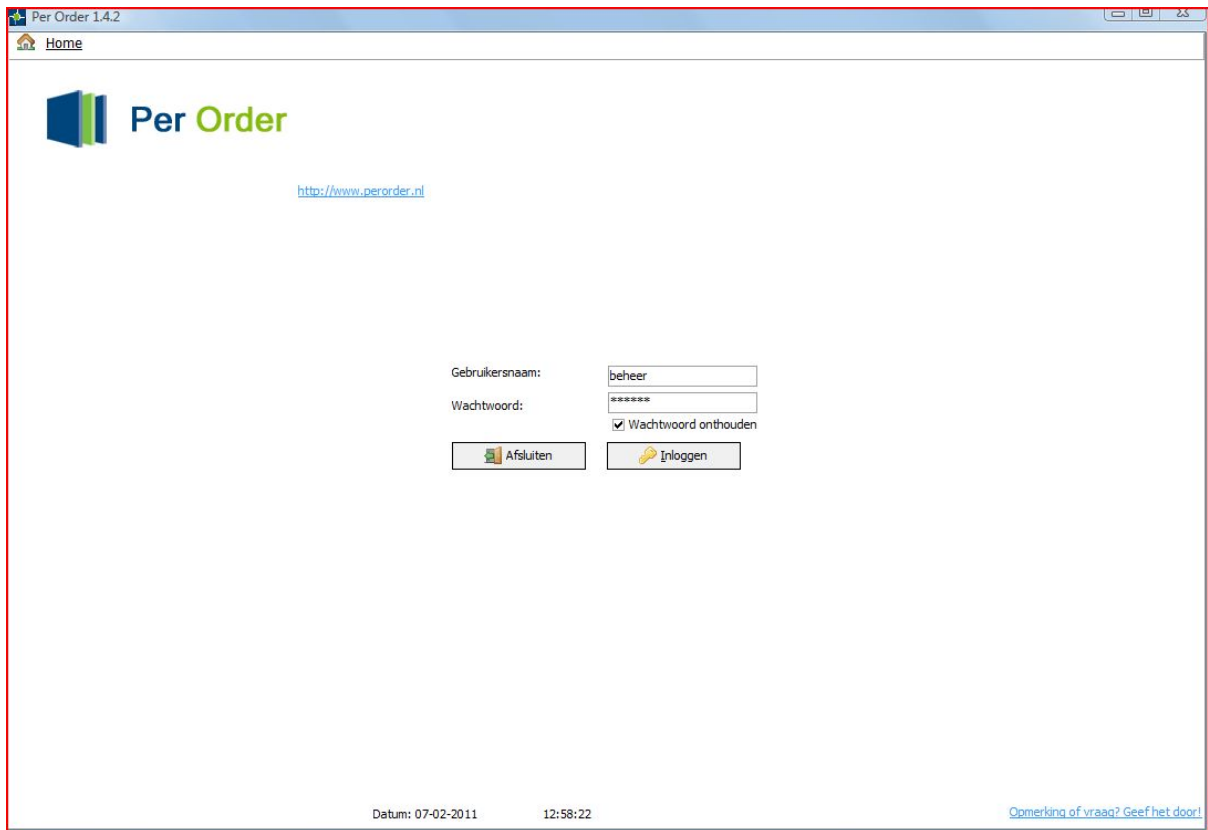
Per Order 1.4.2

Home

Per Order

http://www.perorder.nl

Gebruikersnaam: beheer

Wachtwoord: ******

Wachtwoord onthouden

Afsluiten

Inloggen

Datum: 07-02-2011 12:58:22

Opmerking of vraag? Geef het door!